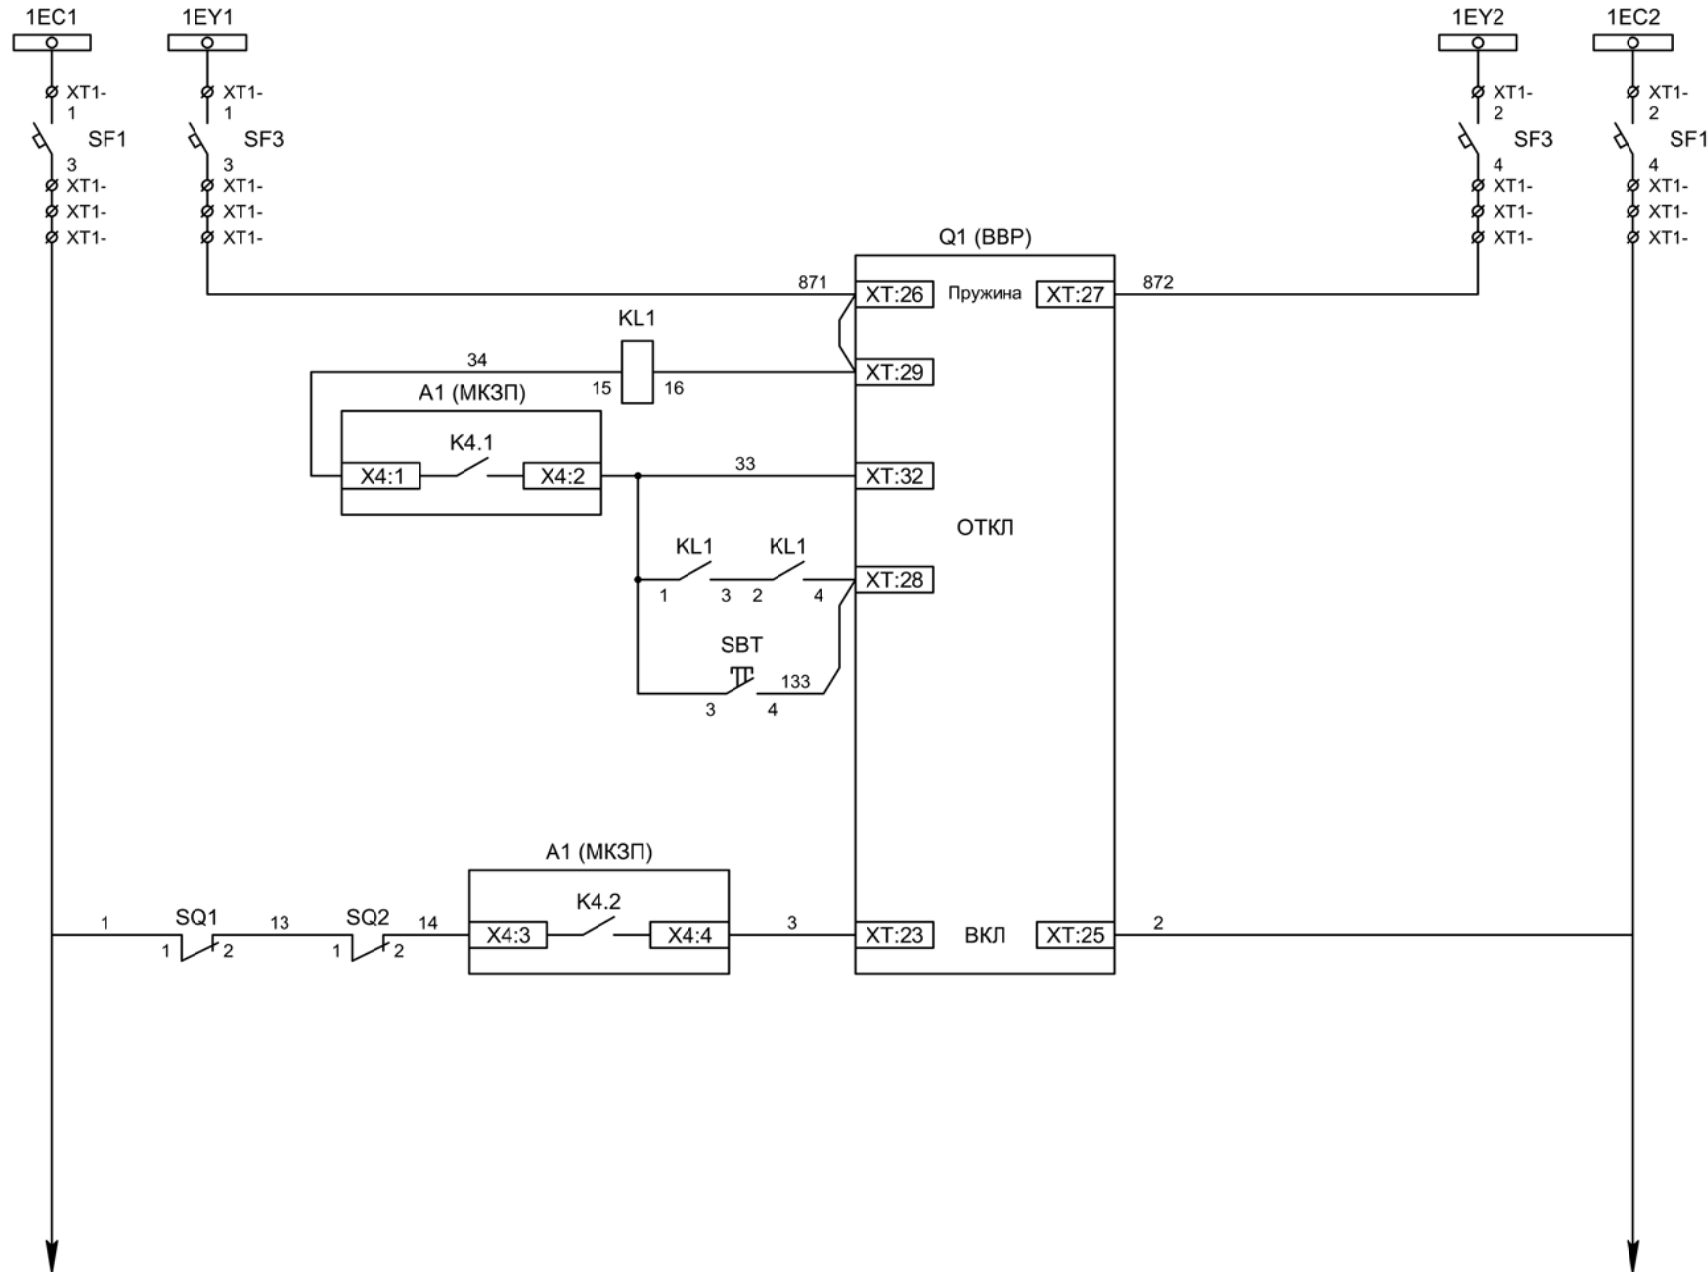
1EC1
XT1-
1
SF1
3
XT1-
XT1-
XT1-

1EY1
XT1-
1
SF3
3
XT1-
XT1-
XT1-

1EY2
XT1-
2
SF3
4
XT1-
XT1-
XT1-

1EC2
XT1-
2
SF1
4
XT1-
XT1-
XT1-

Q1 (ВВР)
871
XT:26
Пружина
XT:27
872

KL1
34
15
16
XT:29

A1 (МКЗП)
K4.1
X4:1
X4:2
33
XT:32

ОТКЛ

KL1
KL1
1
3
2
4
XT:28

SBT
133
3
4

A1 (МКЗП)
1
SQ1
1
2
13
SQ2
1
2
14
K4.2
X4:3
X4:4
3
XT:23
ВКЛ
XT:25
2